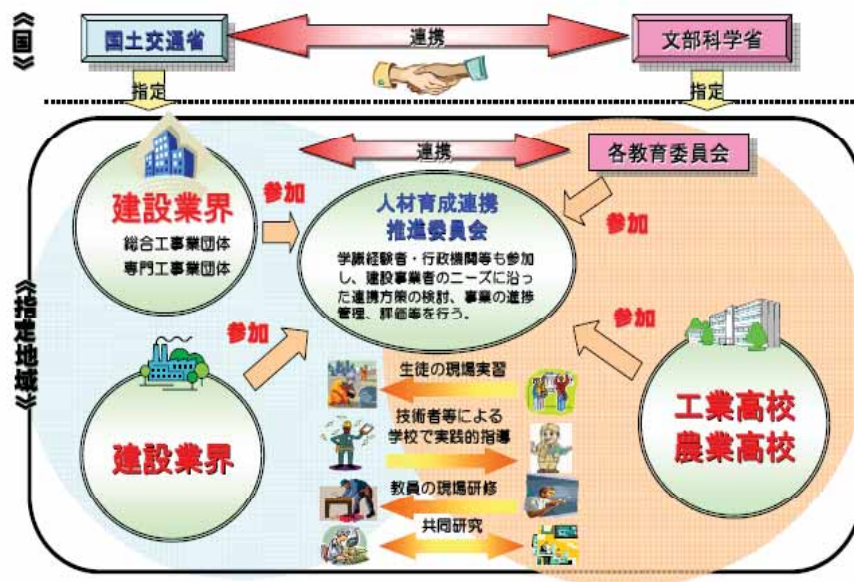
《国》

国土交通省

連携

文部科学省

指定

指定

《指定地域》

連携

各教育委員会

建設業界

総合工事業団体
専門工事業団体

参加

人材育成連携推進委員会

学識経験者・行政機関等も参加し、建設事業者のニーズに沿った連携方策の検討、事業の進捗管理、評価等を行う。

参加

参加

参加

生徒の現場実習

技術者等による学校で実践的指導

教員の現場研修

共同研究

建設業界

工業高校
農業高校